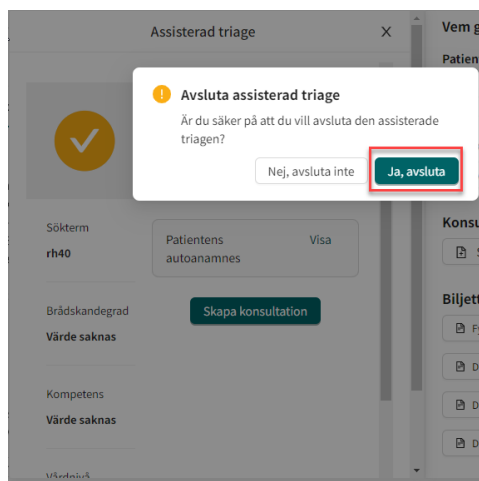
Assisterad triage
×
Vem g
Patien

Avsluta assisterad triage
Är du säker på att du vill avsluta den assisterade triagen?
Nej, avsluta inte
Ja, avsluta

Sökterm
rh40
Patientens autoanamnes
Visa
Konsu
Brådskandegrad
Värde saknas
Skapa konsultation
Biljet
Kompetens
Värde saknas
Vårdnivå